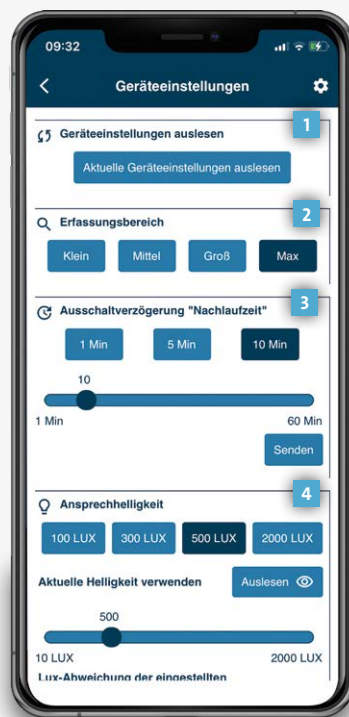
09:32

Geräteeinstellungen

1
Geräteeinstellungen auslesen
Aktuelle Geräteeinstellungen auslesen

2
Erfassungsbereich
Klein
Mittel
Groß
Max

3
Ausschaltverzögerung "Nachlaufzeit"
1 Min
5 Min
10 Min
10
1 Min
60 Min
Senden

4
Ansprechhelligkeit
100 LUX
300 LUX
500 LUX
2000 LUX
Aktuelle Helligkeit verwenden
Auslesen
500
10 LUX
2000 LUX
Lux-Abweichung der eingestellten